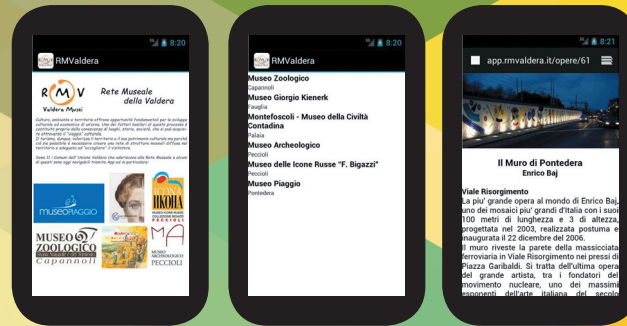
8:20

RMValdera

RMV
Valdera Musei

Rete Museale della Valdera

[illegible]

museoPIAGGIO

ICONA
ІКОНА

MUSEO ZOOLOGICO
Capannoli

MA
MUSEO ARCHEOLOGICO
PECCIOLI

8:20

RMValdera

Museo Zoologico
Capannoli

Museo Giorgio Kienerk
Fauglia

Montefoscoli - Museo della Civiltà Contadina
Palaia

Museo Archeologico
Peccioli

Museo delle Icone Russe "F. Bigazzi"
Peccioli

Museo Piaggio
Pontedera

8:21

app.rmvaldera.it/opere/61

Il Muro di Pontedera
Enrico Baj

Viale Risorgimento
La piu' grande opera al mondo di Enrico Baj, uno dei mosaici piu' grandi d'Italia con i suoi 100 metri di lunghezza e 3 di altezza, progettata nel 2003, realizzata postuma e inaugurata il 22 dicembre del 2006.
Il muro riveste la parete della massicciata ferroviaria in Viale Risorgimento nei pressi di Piazza Garibaldi. Si tratta dell'ultima opera del grande artista, tra i fondatori del movimento nucleare, uno dei massimi esponenti dell'arte italiana del secolo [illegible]